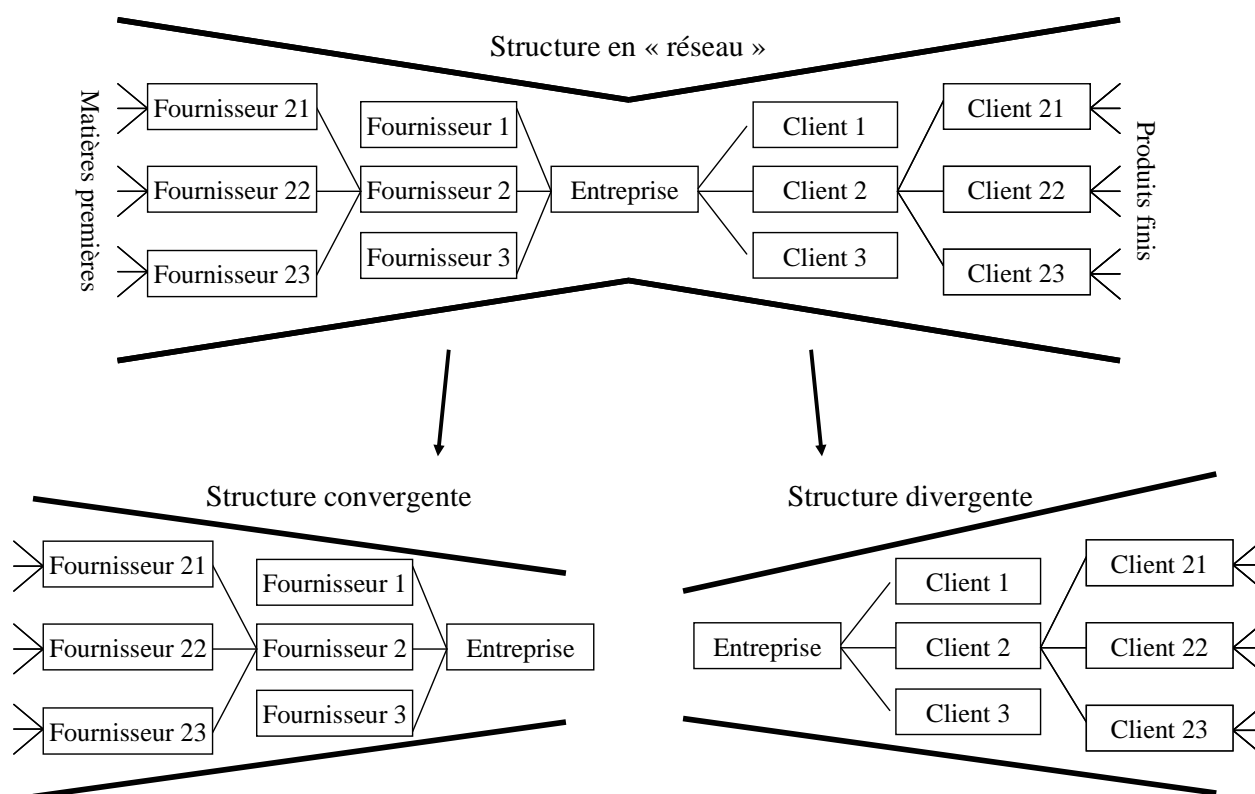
Structure en « réseau »

Matières premières

Fournisseur 21
Fournisseur 22
Fournisseur 23

Fournisseur 1
Fournisseur 2
Fournisseur 3

Entreprise

Client 1
Client 2
Client 3

Client 21
Client 22
Client 23

Produits finis

Structure convergente

Fournisseur 21
Fournisseur 22
Fournisseur 23

Fournisseur 1
Fournisseur 2
Fournisseur 3

Entreprise

Structure divergente

Entreprise

Client 1
Client 2
Client 3

Client 21
Client 22
Client 23